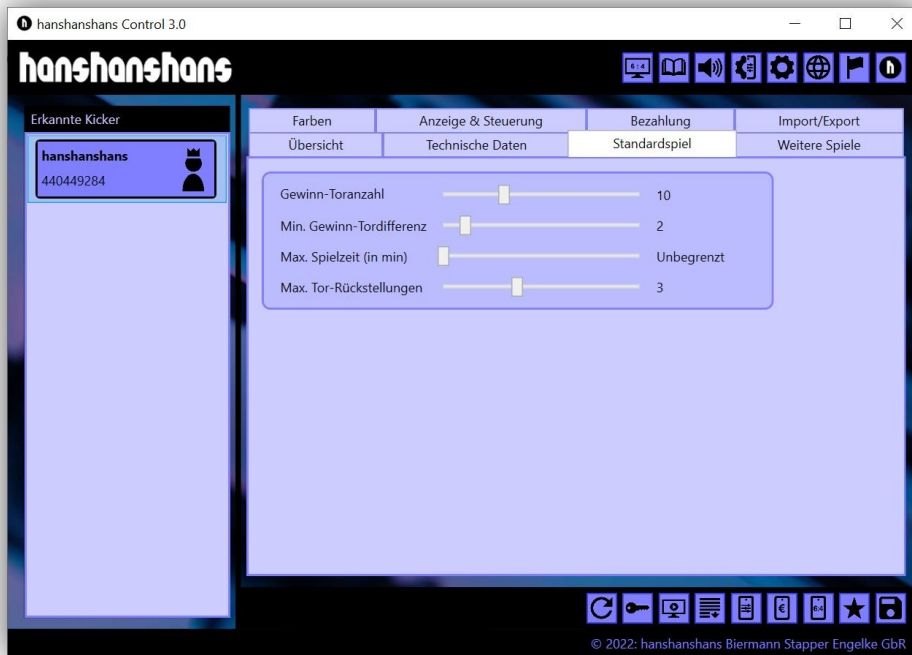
hanshanshans Control 3.0

hanshanshans

6:4

Erkannte Kicker

hanshanshans
440449284

| Farben | Anzeige & Steuerung | Bezahlung | Import/Export |
|---|---|---|---|
| Übersicht | Technische Daten | Standardspiel | Weitere Spiele |

Gewinn-Toranzahl 10
Min. Gewinn-Tordifferenz 2
Max. Spielzeit (in min) Unbegrenzt
Max. Tor-Rückstellungen 3

€
6:4

© 2022: hanshanshans Biermann Stapper Engelke GbR